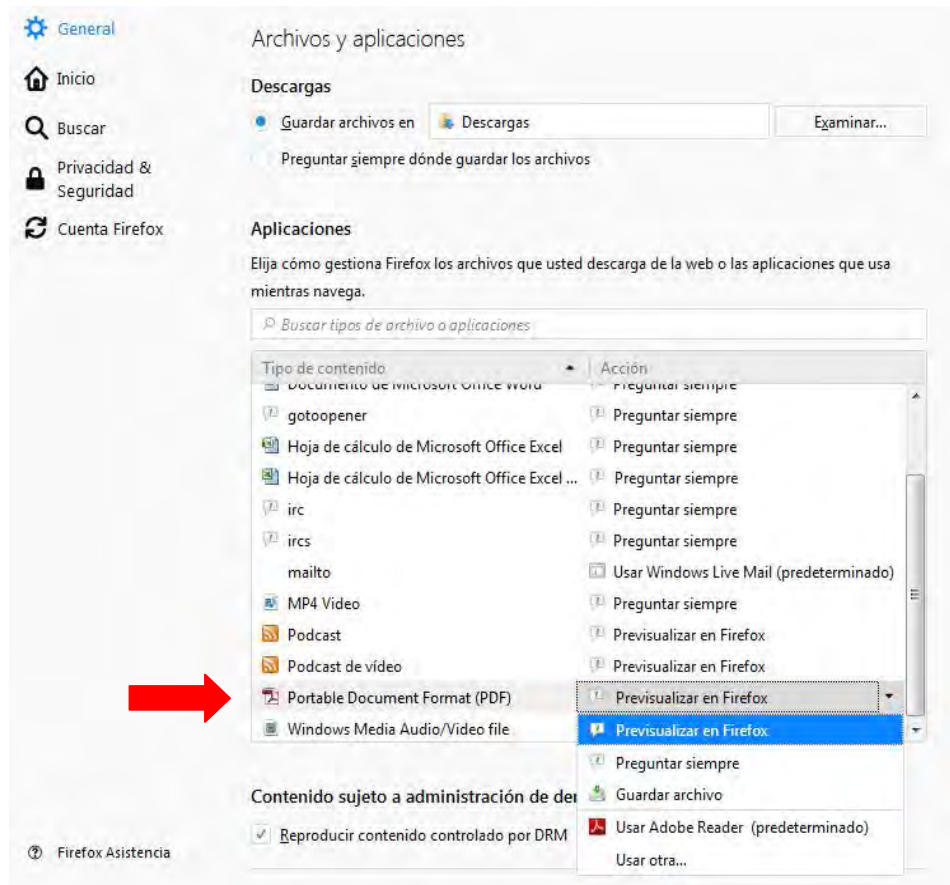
General
Inicio
Buscar
Privacidad & Seguridad
Cuenta Firefox

Archivos y aplicaciones

Descargas

Guardar archivos en | Descargas | Examinar...

Preguntar siempre dónde guardar los archivos

Aplicaciones

Elija cómo gestiona Firefox los archivos que usted descarga de la web o las aplicaciones que usa mientras navega.

Buscar tipos de archivo o aplicaciones

| Tipo de contenido | Acción |
|---|---|
| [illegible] | Preguntar siempre |
| gotoopener | Preguntar siempre |
| Hoja de cálculo de Microsoft Office Excel | Preguntar siempre |
| Hoja de cálculo de Microsoft Office Excel ... | Preguntar siempre |
| irc | Preguntar siempre |
| ircs | Preguntar siempre |
| mailto | Usar Windows Live Mail (predeterminado) |
| MP4 Video | Preguntar siempre |
| Podcast | Previsualizar en Firefox |
| Podcast de vídeo | Previsualizar en Firefox |
| Portable Document Format (PDF) | Previsualizar en Firefox |
| Windows Media Audio/Video file | |

Previsualizar en Firefox
Preguntar siempre
Guardar archivo
Usar Adobe Reader (predeterminado)
Usar otra...

Contenido sujeto a administración de der

Reproducir contenido controlado por DRM

Firefox Asistencia